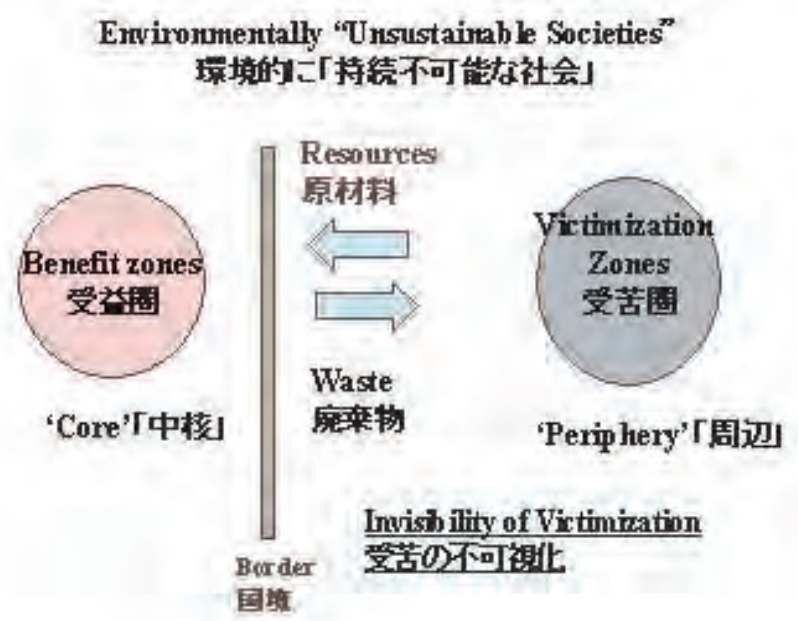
Environmentally "Unsustainable Societies"
環境的に「持続不可能な社会」

Resources
原材料

Benefit zones
受益圏

Victimization Zones
受苦圏

Waste
廃棄物

'Core'「中核」

'Periphery'「周辺」

Invisibility of Victimization
受苦の不可視化

Border
国境